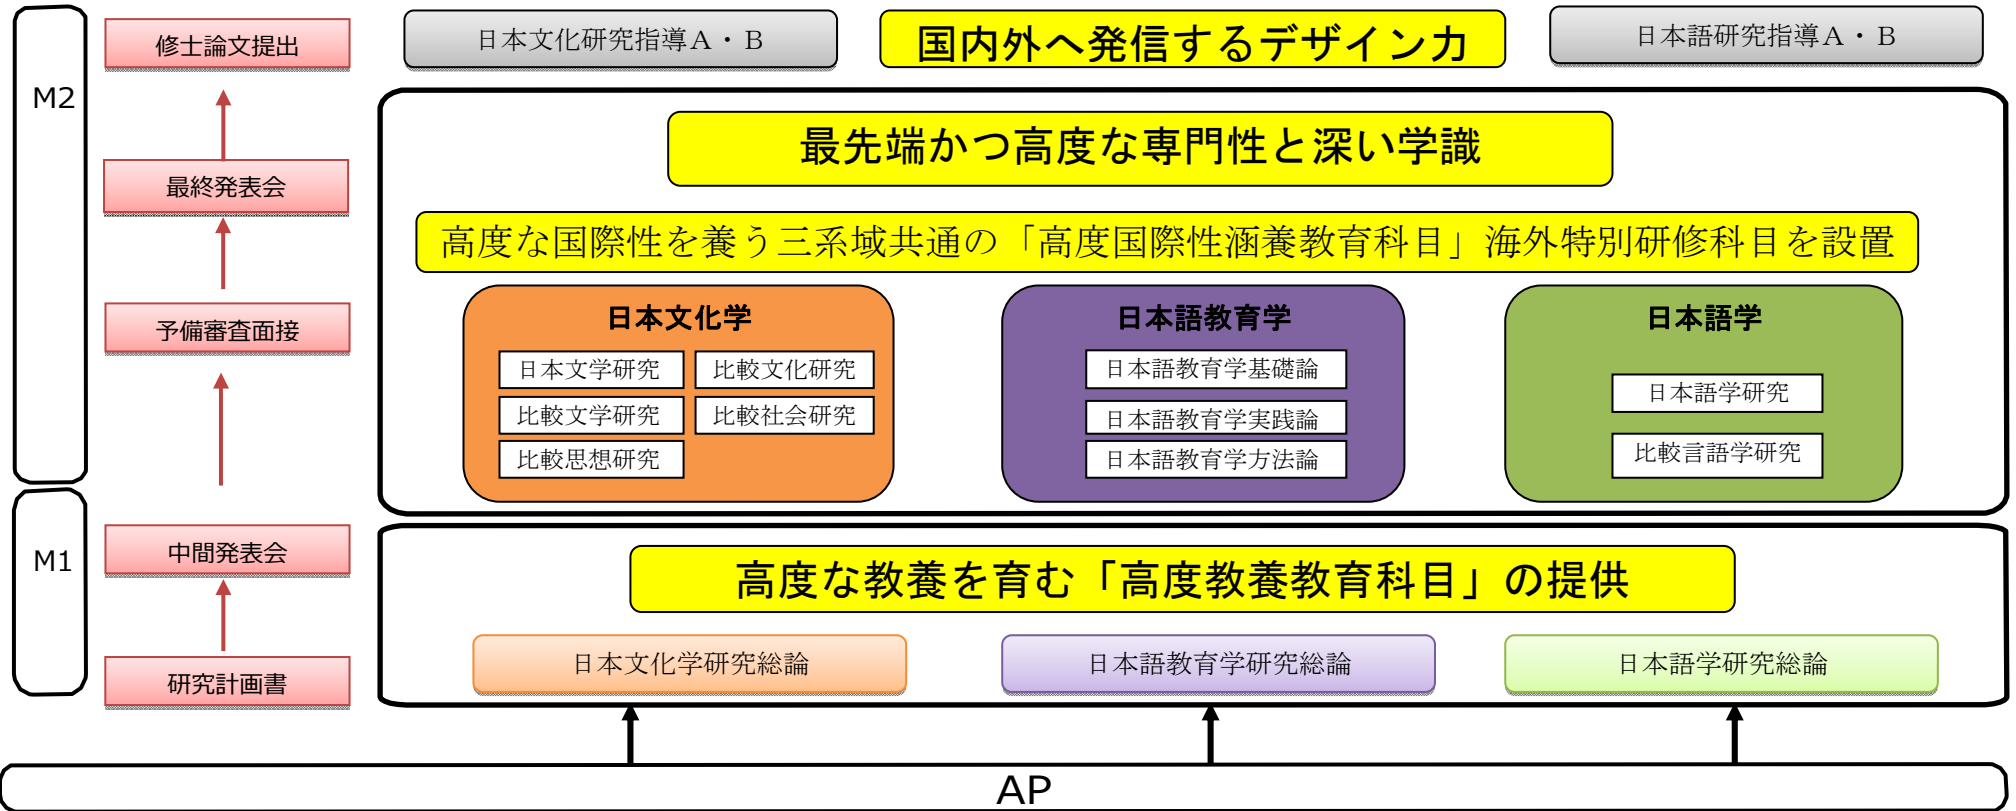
M2

修士論文提出

最終発表会

予備審査面接

M1

中間発表会

研究計画書

日本文化研究指導A・B

国内外へ発信するデザイン力

日本語研究指導A・B

最先端かつ高度な専門性と深い学識

高度な国際性を養う三系域共通の「高度国際性涵養教育科目」海外特別研修科目を設置

日本文化学

日本文学研究

比較文化研究

比較文学研究

比較社会研究

比較思想研究

日本語教育学

日本語教育学基礎論

日本語教育学実践論

日本語教育学方法論

日本語学

日本語学研究

比較言語学研究

高度な教養を育む「高度教養教育科目」の提供

日本文化学研究総論

日本語教育学研究総論

日本語学研究総論

AP